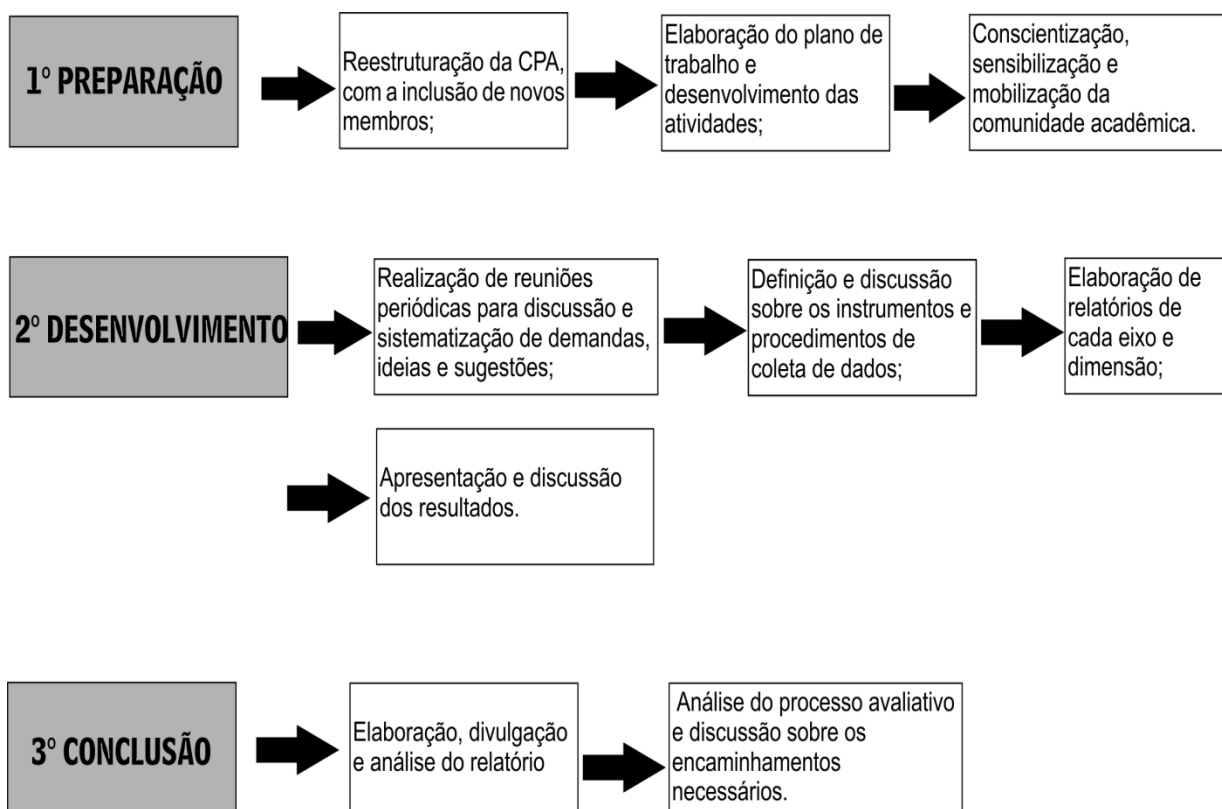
1º PREPARAÇÃO

Reestruturação da CPA, com a inclusão de novos membros;

Elaboração do plano de trabalho e desenvolvimento das atividades;

Conscientização, sensibilização e mobilização da comunidade acadêmica.

2º DESENVOLVIMENTO

Realização de reuniões periódicas para discussão e sistematização de demandas, ideias e sugestões;

Definição e discussão sobre os instrumentos e procedimentos de coleta de dados;

Elaboração de relatórios de cada eixo e dimensão;

Apresentação e discussão dos resultados.

3º CONCLUSÃO

Elaboração, divulgação e análise do relatório

Análise do processo avaliativo e discussão sobre os encaminhamentos necessários.